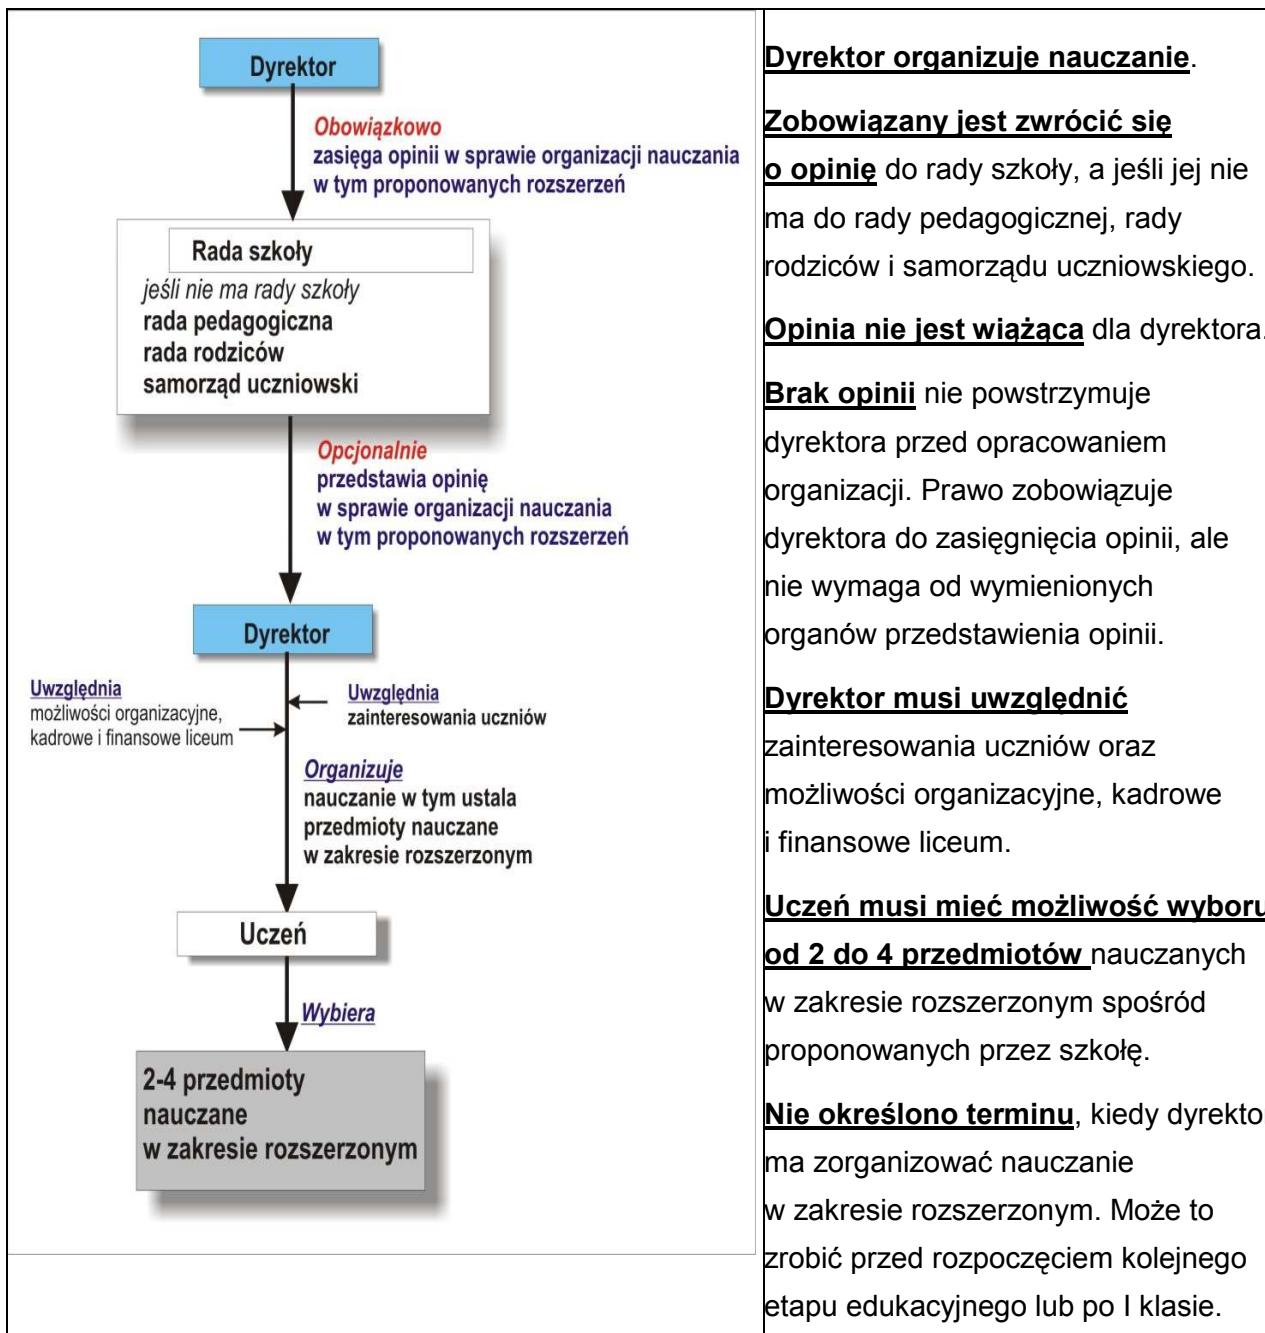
Dyrektor

Obowiązkowo
zasięga opinii w sprawie organizacji nauczania w tym proponowanych rozszerzeń

Rada szkoły
jeśli nie ma rady szkoły
rada pedagogiczna
rada rodziców
samorząd uczniowski

Opcjonalnie
przedstawia opinię w sprawie organizacji nauczania w tym proponowanych rozszerzeń

Dyrektor

Uwzględnia
możliwości organizacyjne, kadrowe i finansowe liceum

Uwzględnia
zainteresowania uczniów

Organizuje
nauczanie w tym ustala przedmioty nauczane w zakresie rozszerzonym

Uczeń

Wybiera

2-4 przedmioty nauczane w zakresie rozszerzonym

Dyrektor organizuje nauczanie.

Zobowiązany jest zwrócić się o opinię do rady szkoły, a jeśli jej nie ma do rady pedagogicznej, rady rodziców i samorządu uczniowskiego.

Opinia nie jest wiążąca dla dyrektora.

Brak opinii nie powstrzymuje dyrektora przed opracowaniem organizacji. Prawo zobowiązuje dyrektora do zasięgnięcia opinii, ale nie wymaga od wymienionych organów przedstawienia opinii.

Dyrektor musi uwzględnić zainteresowania uczniów oraz możliwości organizacyjne, kadrowe i finansowe liceum.

Uczeń musi mieć możliwość wyboru od 2 do 4 przedmiotów nauczanych w zakresie rozszerzonym spośród proponowanych przez szkołę.

Nie określono terminu, kiedy dyrekto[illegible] ma zorganizować nauczanie w zakresie rozszerzonym. Może to zrobić przed rozpoczęciem kolejnego etapu edukacyjnego lub po I klasie.